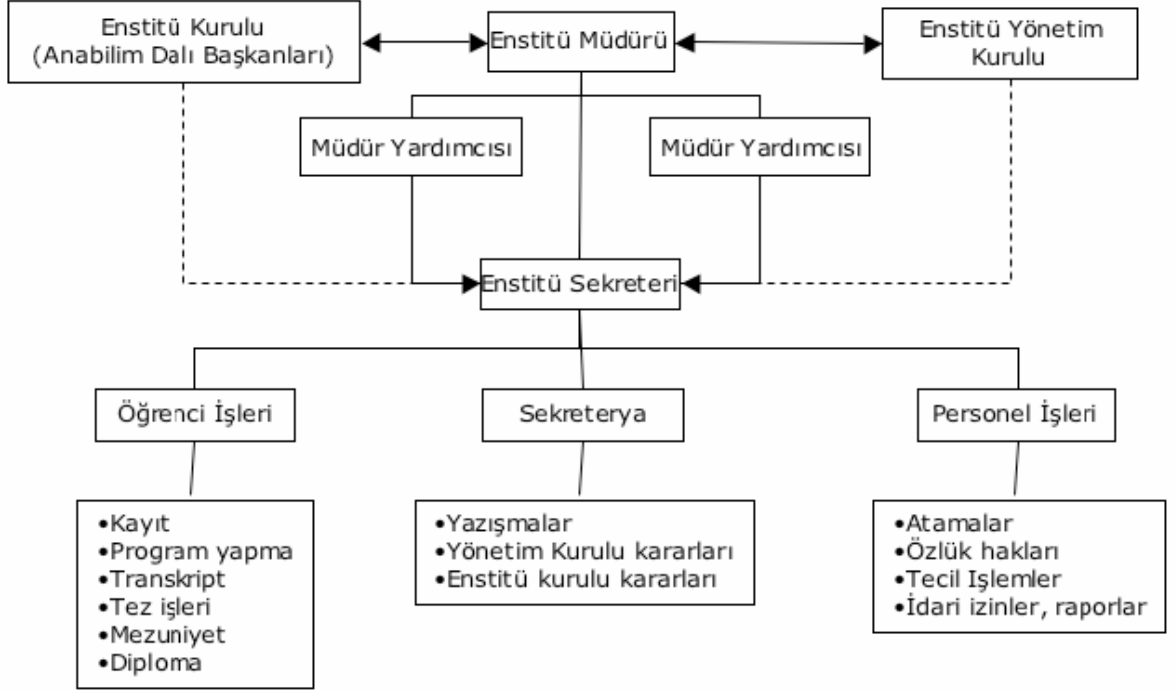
Enstitü Kurulu
(Anabilim Dalı Başkanları)

Enstitü Müdürü

Enstitü Yönetim Kurulu

Müdür Yardımcısı

Müdür Yardımcısı

Enstitü Sekreteri

Öğrenci İşleri

Sekreterya

Personel İşleri

•Kayıt
•Program yapma
•Transkript
•Tez işleri
•Mezuniyet
•Diploma

•Yazışmalar
•Yönetim Kurulu kararları
•Enstitü kurulu kararları

•Atamalar
•Özlük hakları
•Tecil Işlemler
•İdari izinler, raporlar